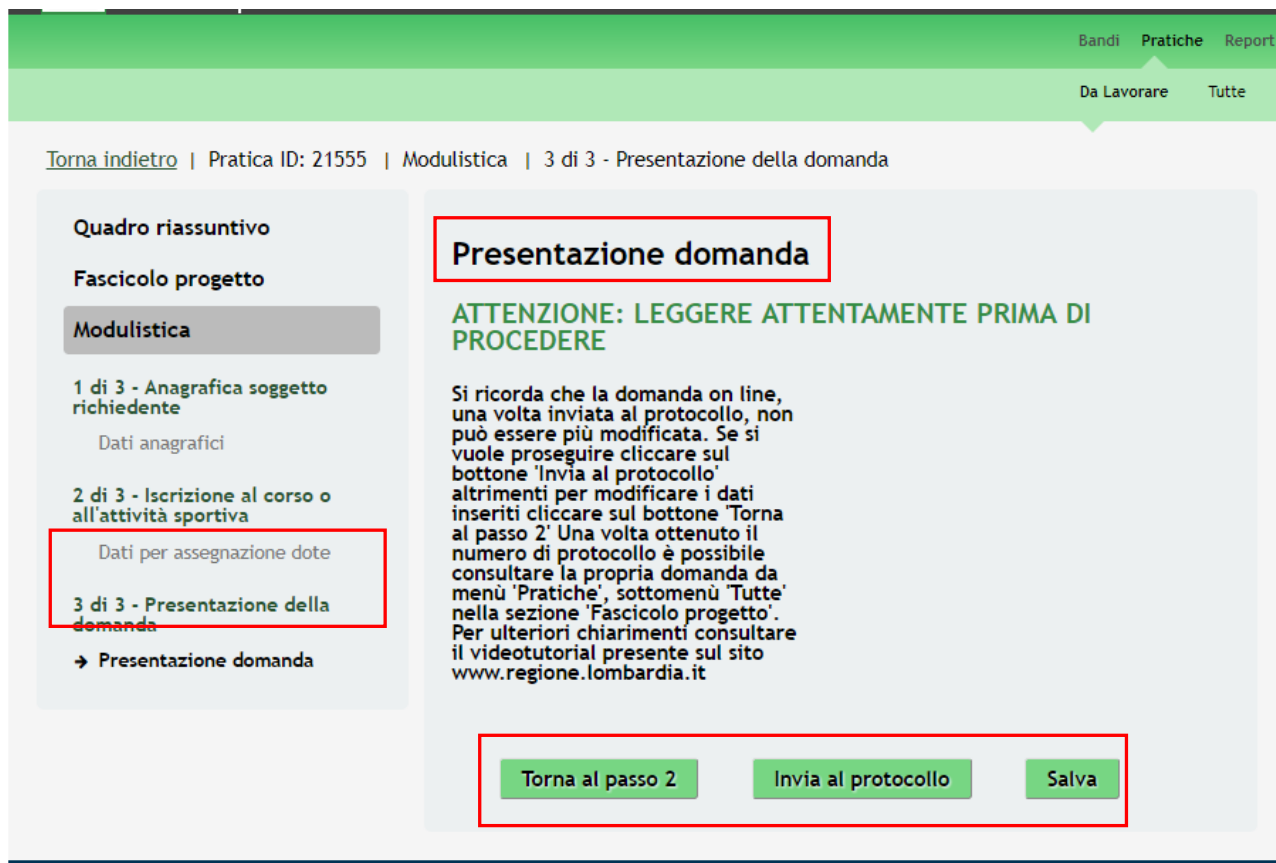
Bandi Pratiche Report

Da Lavorare Tutte

Torna indietro | Pratica ID: 21555 | Modulistica | 3 di 3 - Presentazione della domanda

Quadro riassuntivo

Fascicolo progetto

Modulistica

1 di 3 - Anagrafica soggetto richiedente

Dati anagrafici

2 di 3 - Iscrizione al corso o all'attività sportiva

Dati per assegnazione dote

3 di 3 - Presentazione della domanda

→ Presentazione domanda

Presentazione domanda

ATTENZIONE: LEGGERE ATTENTAMENTE PRIMA DI PROCEDERE

Si ricorda che la domanda on line, una volta inviata al protocollo, non può essere più modificata. Se si vuole proseguire cliccare sul bottone 'Invia al protocollo' altrimenti per modificare i dati inseriti cliccare sul bottone 'Torna al passo 2' Una volta ottenuto il numero di protocollo è possibile consultare la propria domanda da menù 'Pratiche', sottomenù 'Tutte' nella sezione 'Fascicolo progetto'. Per ulteriori chiarimenti consultare il videotutorial presente sul sito www.regione.lombardia.it

Torna al passo 2

Invia al protocollo

Salva